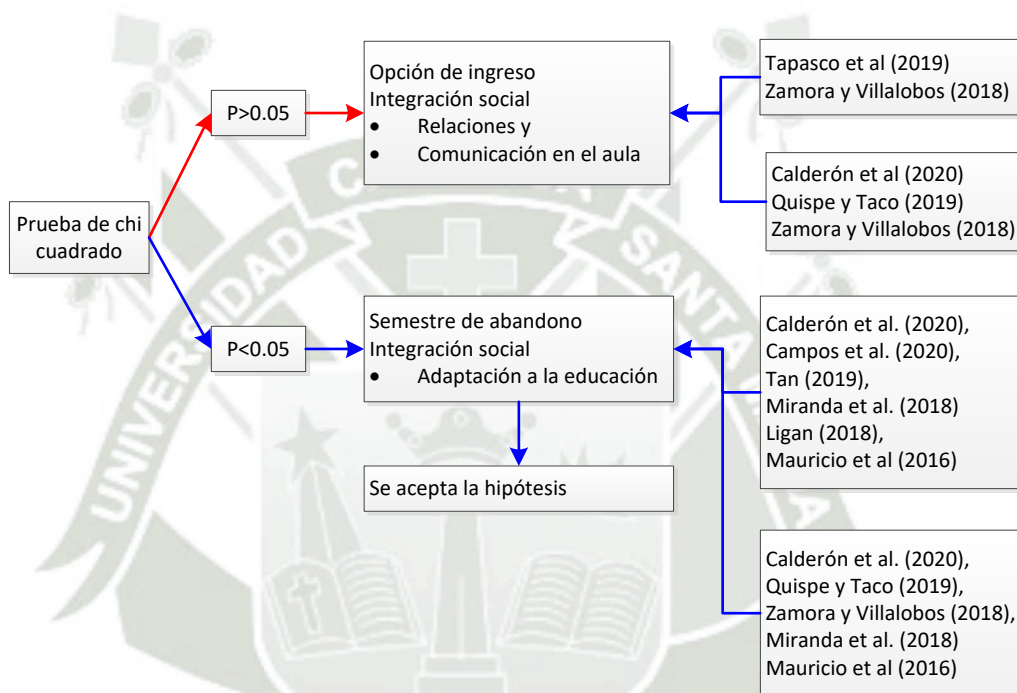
Prueba de chi cuadrado

P>0.05

Opción de ingreso
Integración social
• Relaciones y
• Comunicación en el aula

Tapasco et al (2019)
Zamora y Villalobos (2018)

Calderón et al (2020)
Quispe y Taco (2019)
Zamora y Villalobos (2018)

P<0.05

Semestre de abandono
Integración social
• Adaptación a la educación

Se acepta la hipótesis

Calderón et al. (2020),
Campos et al. (2020),
Tan (2019),
Miranda et al. (2018)
Ligan (2018),
Mauricio et al (2016)

Calderón et al. (2020),
Quispe y Taco (2019),
Zamora y Villalobos (2018),
Miranda et al. (2018)
Mauricio et al (2016)